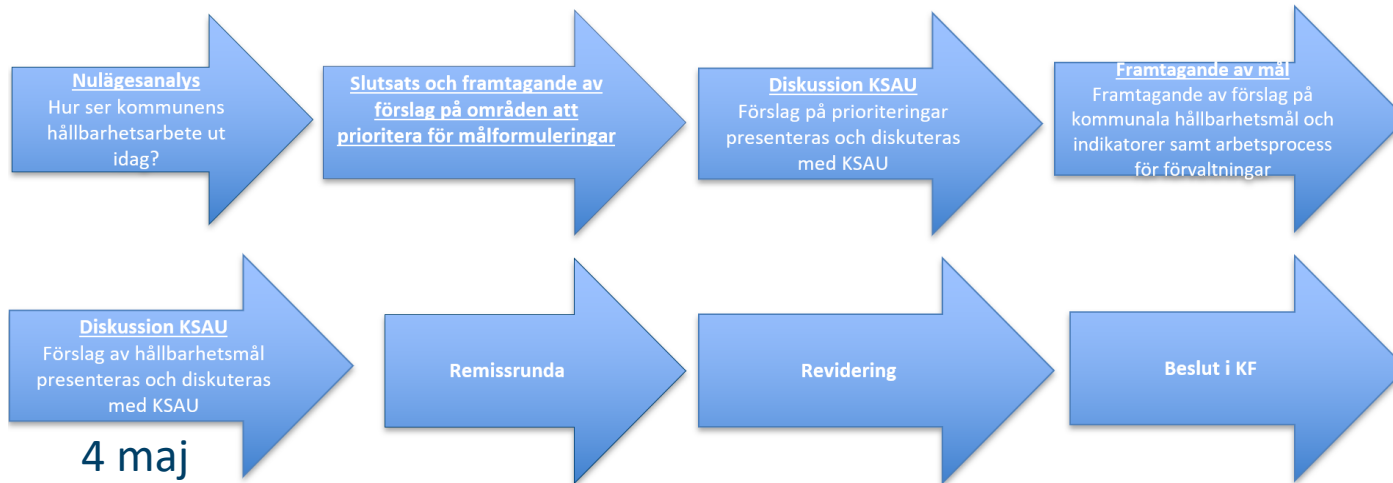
Nulägesanalys
Hur ser kommunens hållbarhetsarbete ut idag?

Slutsats och framtagande av förslag på områden att prioritera för målformuleringar

Diskussion KSAU
Förslag på prioriteringar presenteras och diskuteras med KSAU

Framtagande av mål
Framtagande av förslag på kommunala hållbarhetsmål och indikatorer samt arbetsprocess för förvaltningar

Diskussion KSAU
Förslag av hållbarhetsmål presenteras och diskuteras med KSAU

4 maj

Remissrunda

Revidering

Beslut i KF